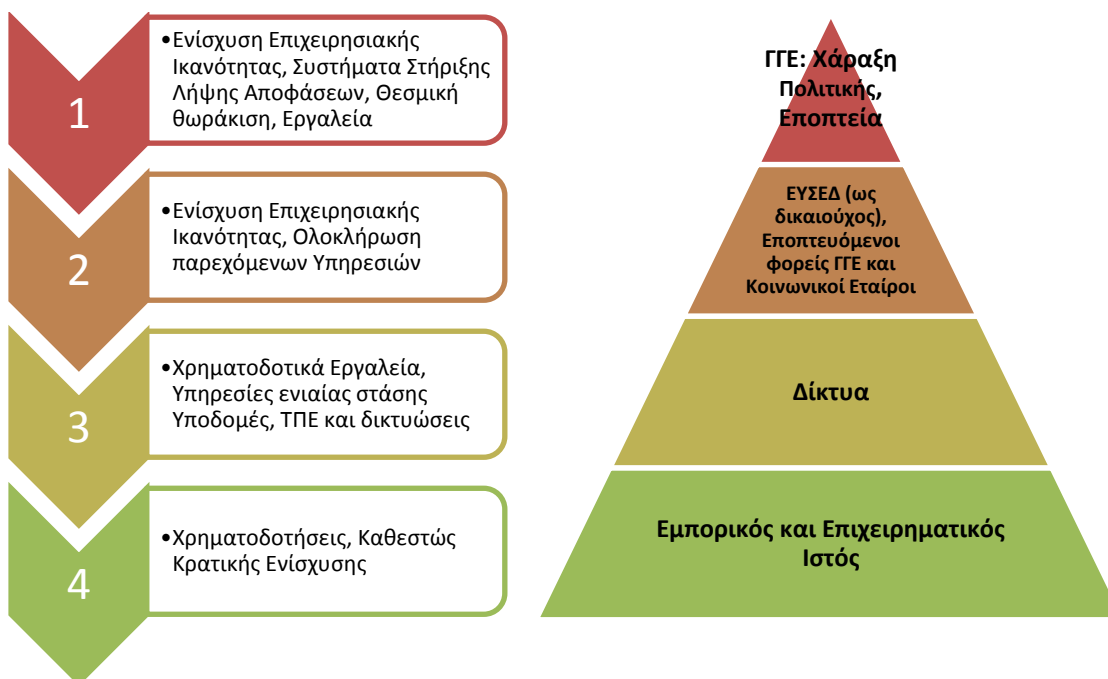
1

•Ενίσχυση Επιχειρησιακής Ικανότητας, Συστήματα Στήριξης Λήψης Αποφάσεων, Θεσμική θωράκιση, Εργαλεία

2

•Ενίσχυση Επιχειρησιακής Ικανότητας, Ολοκλήρωση παρεχόμενων Υπηρεσιών

3

•Χρηματοδοτικά Εργαλεία, Υπηρεσίες ενιαίας στάσης Υποδομές, ΤΠΕ και δικτυώσεις

4

•Χρηματοδοτήσεις, Καθεστώς Κρατικής Ενίσχυσης

ΓΓΕ: Χάραξη Πολιτικής, Εποπτεία

ΕΥΣΕΔ (ως δικαιούχος), Εποπτευόμενοι φορείς ΓΓΕ και Κοινωνικοί Εταίροι

Δίκτυα

Εμπορικός και Επιχειρηματικός Ιστός